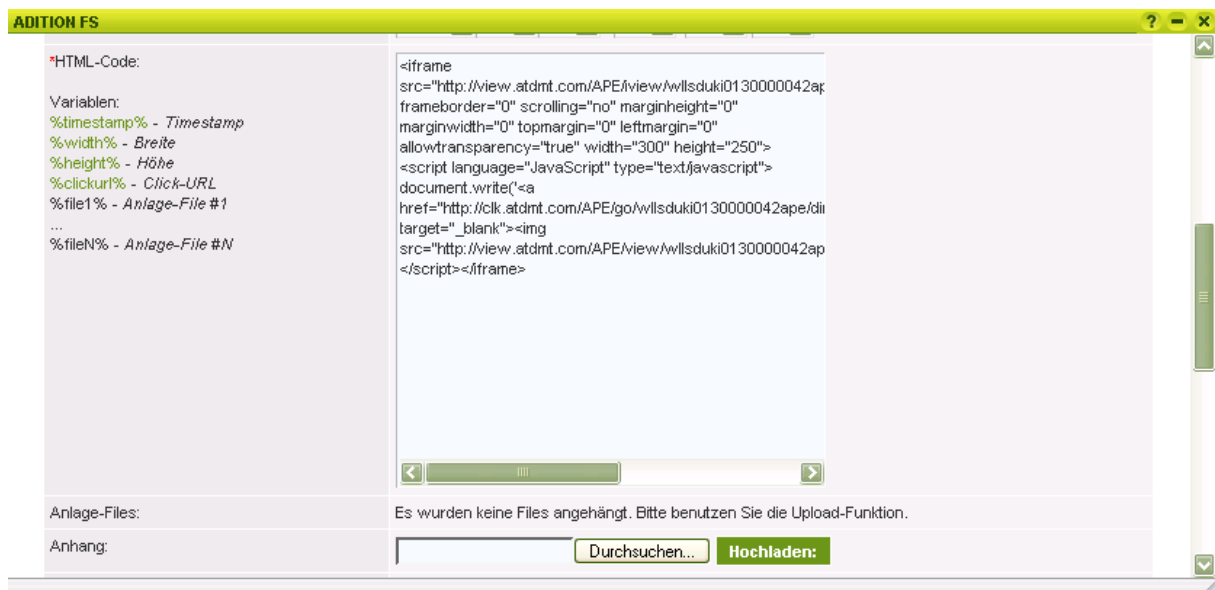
ADITION FS

? – X

*HTML-Code:

Variablen:
%timestamp% - Timestamp
%width% - Breite
%height% - Höhe
%clickurl% - Click-URL
%file1% - Anlage-File #1
...
%fileN% - Anlage-File #N

<iframe src="http://view.atdmt.com/APE/iview/wllsduki0130000042ap frameborder="0" scrolling="no" marginheight="0" marginwidth="0" topmargin="0" leftmargin="0" allowtransparency="true" width="300" height="250"> <script language="JavaScript" type="text/javascript"> document.write('<a href="http://clk.atdmt.com/APE/go/wllsduki0130000042ape/di target="_blank"><img src="http://view.atdmt.com/APE/view/wllsduki0130000042ap </script></iframe>

Anlage-Files:
Es wurden keine Files angehängt. Bitte benutzen Sie die Upload-Funktion.

Anhang:
Durchsuchen...
Hochladen: